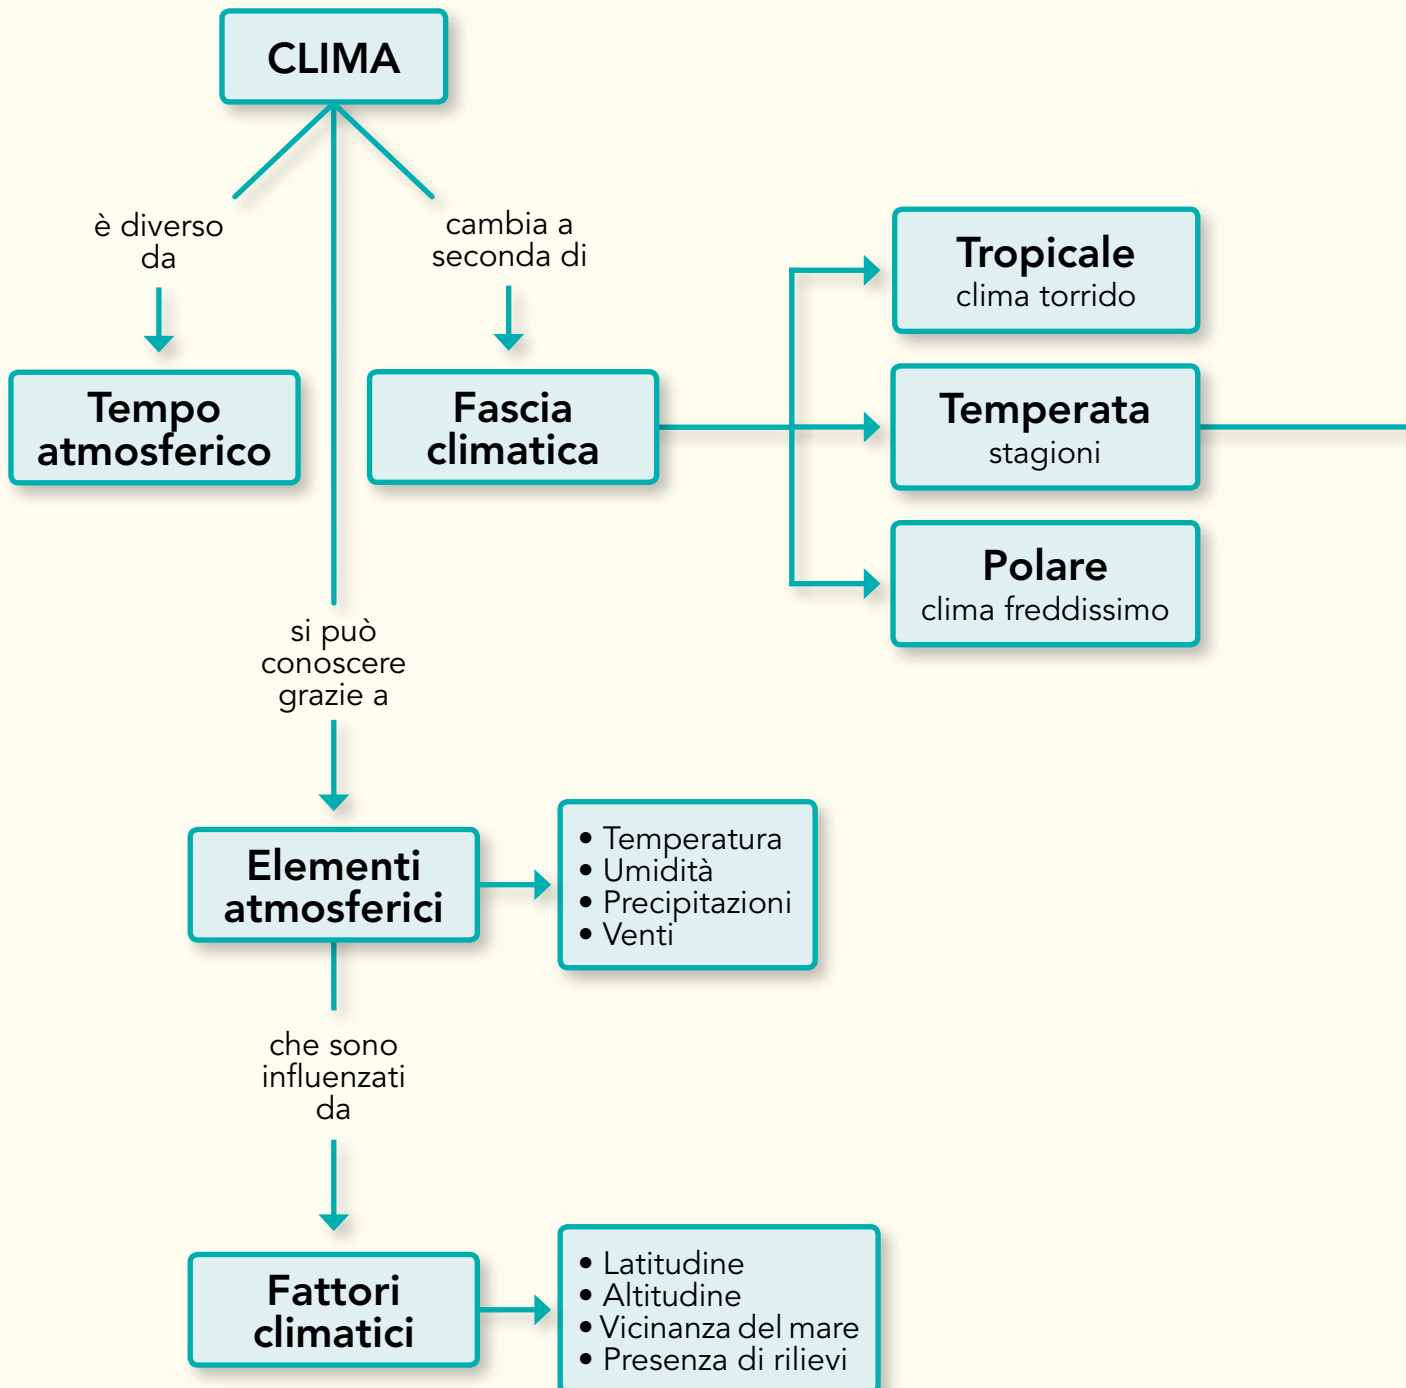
CLIMA

è diverso da

Tempo atmosferico

cambia a seconda di

Fascia climatica

Tropicale
clima torrido

Temperata
stagioni

Polare
clima freddissimo

si può conoscere grazie a

Elementi atmosferici

• Temperatura
• Umidità
• Precipitazioni
• Venti

che sono influenzati da

Fattori climatici

• Latitudine
• Altitudine
• Vicinanza del mare
• Presenza di rilievi